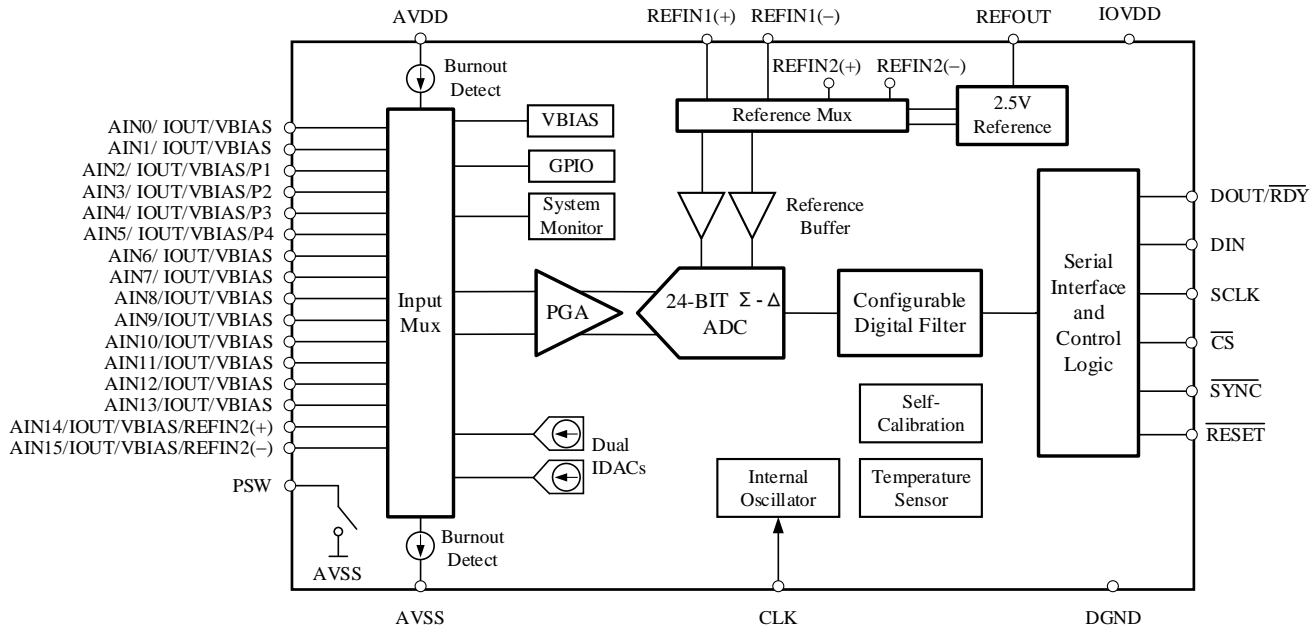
AVDD REFIN1(+) REFIN1(–) REFOUT IOVDD

Burnout Detect

REFIN2(+) REFIN2(–)

VBIAS

Reference Mux

2.5V Reference

AIN0/ IOUT/VBIAS
AIN1/ IOUT/VBIAS
AIN2/ IOUT/VBIAS/P1
AIN3/ IOUT/VBIAS/P2
AIN4/ IOUT/VBIAS/P3
AIN5/ IOUT/VBIAS/P4
AIN6/ IOUT/VBIAS
AIN7/ IOUT/VBIAS
AIN8/IOUT/VBIAS
AIN9/IOUT/VBIAS
AIN10/IOUT/VBIAS
AIN11/IOUT/VBIAS
AIN12/IOUT/VBIAS
AIN13/IOUT/VBIAS
AIN14/IOUT/VBIAS/REFIN2(+)
AIN15/IOUT/VBIAS/REFIN2(–)

GPIO

System Monitor

Reference Buffer

Input Mux

PGA

24-BIT Σ - Δ ADC

Configurable Digital Filter

Serial Interface and Control Logic

DOUT/$\overline{RDY}$
DIN
SCLK
$\overline{CS}$
$\overline{SYNC}$
$\overline{RESET}$

Self-Calibration

Dual IDACs

Internal Oscillator

Temperature Sensor

PSW

AVSS

Burnout Detect

AVSS CLK DGND